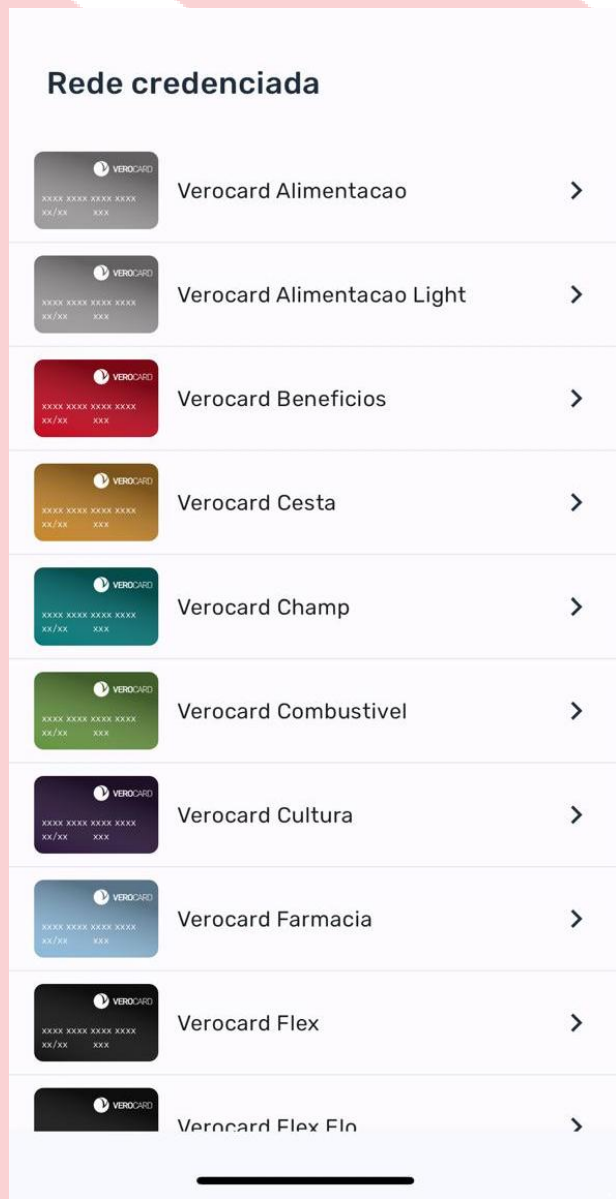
Rede credenciada

VEROCARD
XXXX XXXX XXXX XXXX
XX/XX XXX
Verocard Alimentacao

VEROCARD
XXXX XXXX XXXX XXXX
XX/XX XXX
Verocard Alimentacao Light

VEROCARD
XXXX XXXX XXXX XXXX
XX/XX XXX
Verocard Beneficios

VEROCARD
XXXX XXXX XXXX XXXX
XX/XX XXX
Verocard Cesta

VEROCARD
XXXX XXXX XXXX XXXX
XX/XX XXX
Verocard Champ

VEROCARD
XXXX XXXX XXXX XXXX
XX/XX XXX
Verocard Combustivel

VEROCARD
XXXX XXXX XXXX XXXX
XX/XX XXX
Verocard Cultura

VEROCARD
XXXX XXXX XXXX XXXX
XX/XX XXX
Verocard Farmacia

VEROCARD
XXXX XXXX XXXX XXXX
XX/XX XXX
Verocard Flex

VEROCARD
Verocard Flex Elo